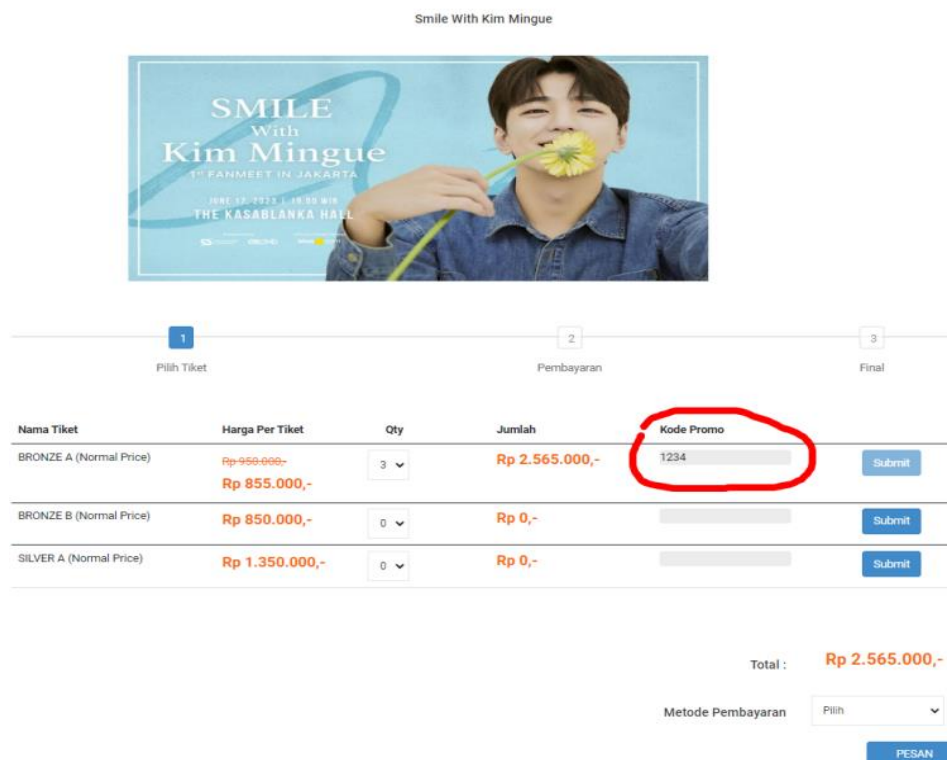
Smile With Kim Mingue

SMILE With Kim Mingue
1st FANMEET IN JAKARTA
JUNE 17, 2023 | 18.00 WIB
THE KASABLANKA HALL

1
Pilih Tiket

2
Pembayaran

3
Final

| Nama Tiket | Harga Per Tiket | Qty | Jumlah | Kode Promo | |
|---|---|---|---|---|---|
| BRONZE A (Normal Price) | ~~Rp 950.000,-~~ Rp 855.000,- | 3 | Rp 2.565.000,- | 1234 | Submit |
| BRONZE B (Normal Price) | Rp 850.000,- | 0 | Rp 0,- | | Submit |
| SILVER A (Normal Price) | Rp 1.350.000,- | 0 | Rp 0,- | | Submit |

Total : Rp 2.565.000,-

Metode Pembayaran Pilih

PESAN